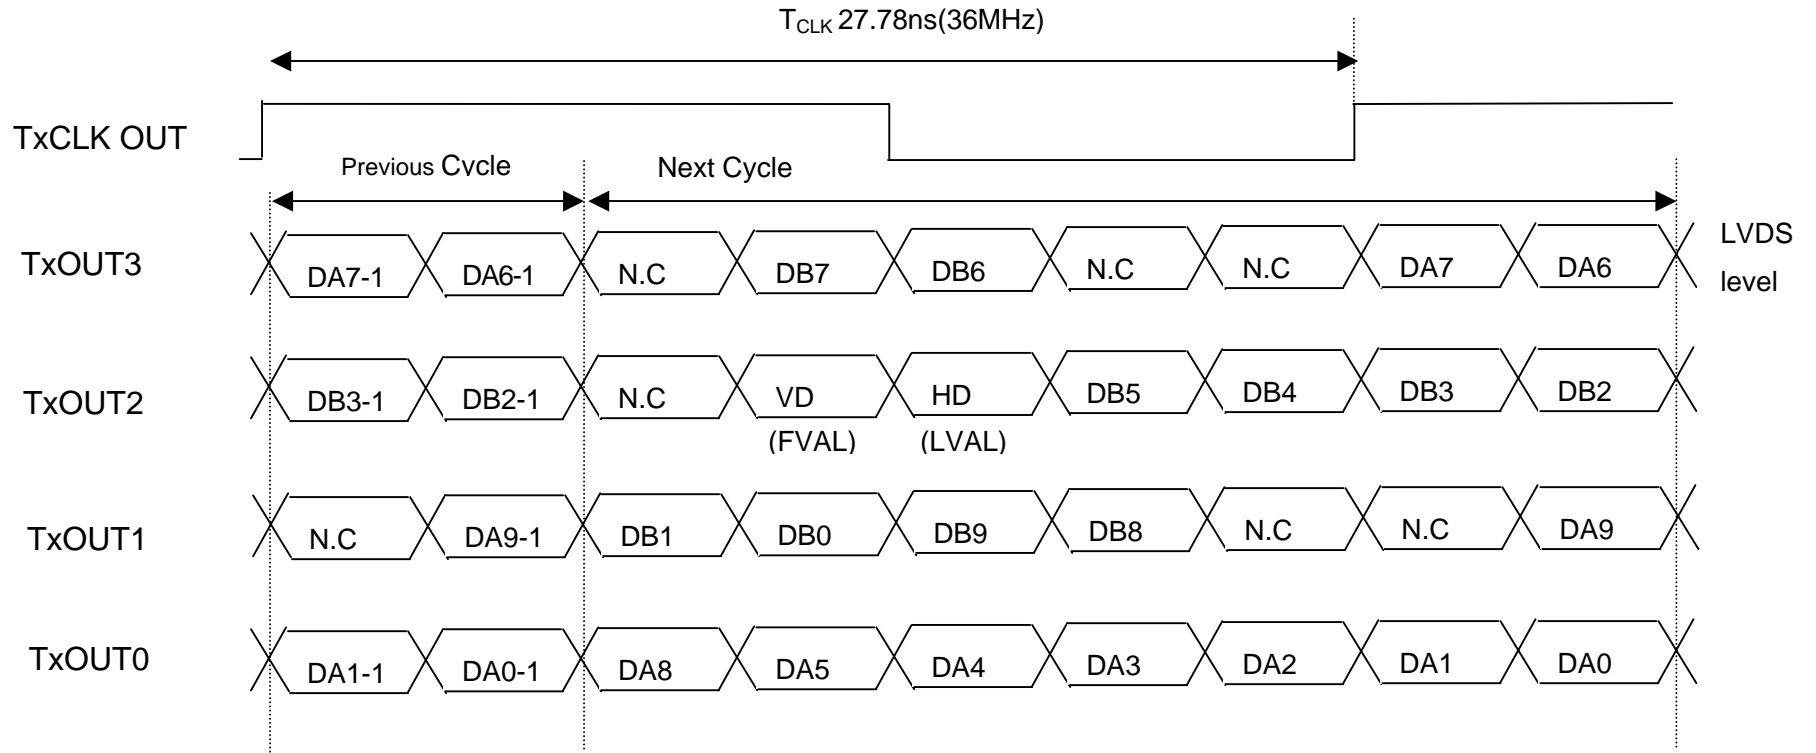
$T_{CLK}$ 27.78ns(36MHz)

TxCLK OUT

Previous Cvcle

Next Cycle

TxOUT3

DA7-1 DA6-1 N.C DB7 DB6 N.C N.C DA7 DA6

LVDS level

TxOUT2

DB3-1 DB2-1 N.C VD (FVAL) HD (LVAL) DB5 DB4 DB3 DB2

TxOUT1

N.C DA9-1 DB1 DB0 DB9 DB8 N.C N.C DA9

TxOUT0

DA1-1 DA0-1 DA8 DA5 DA4 DA3 DA2 DA1 DA0